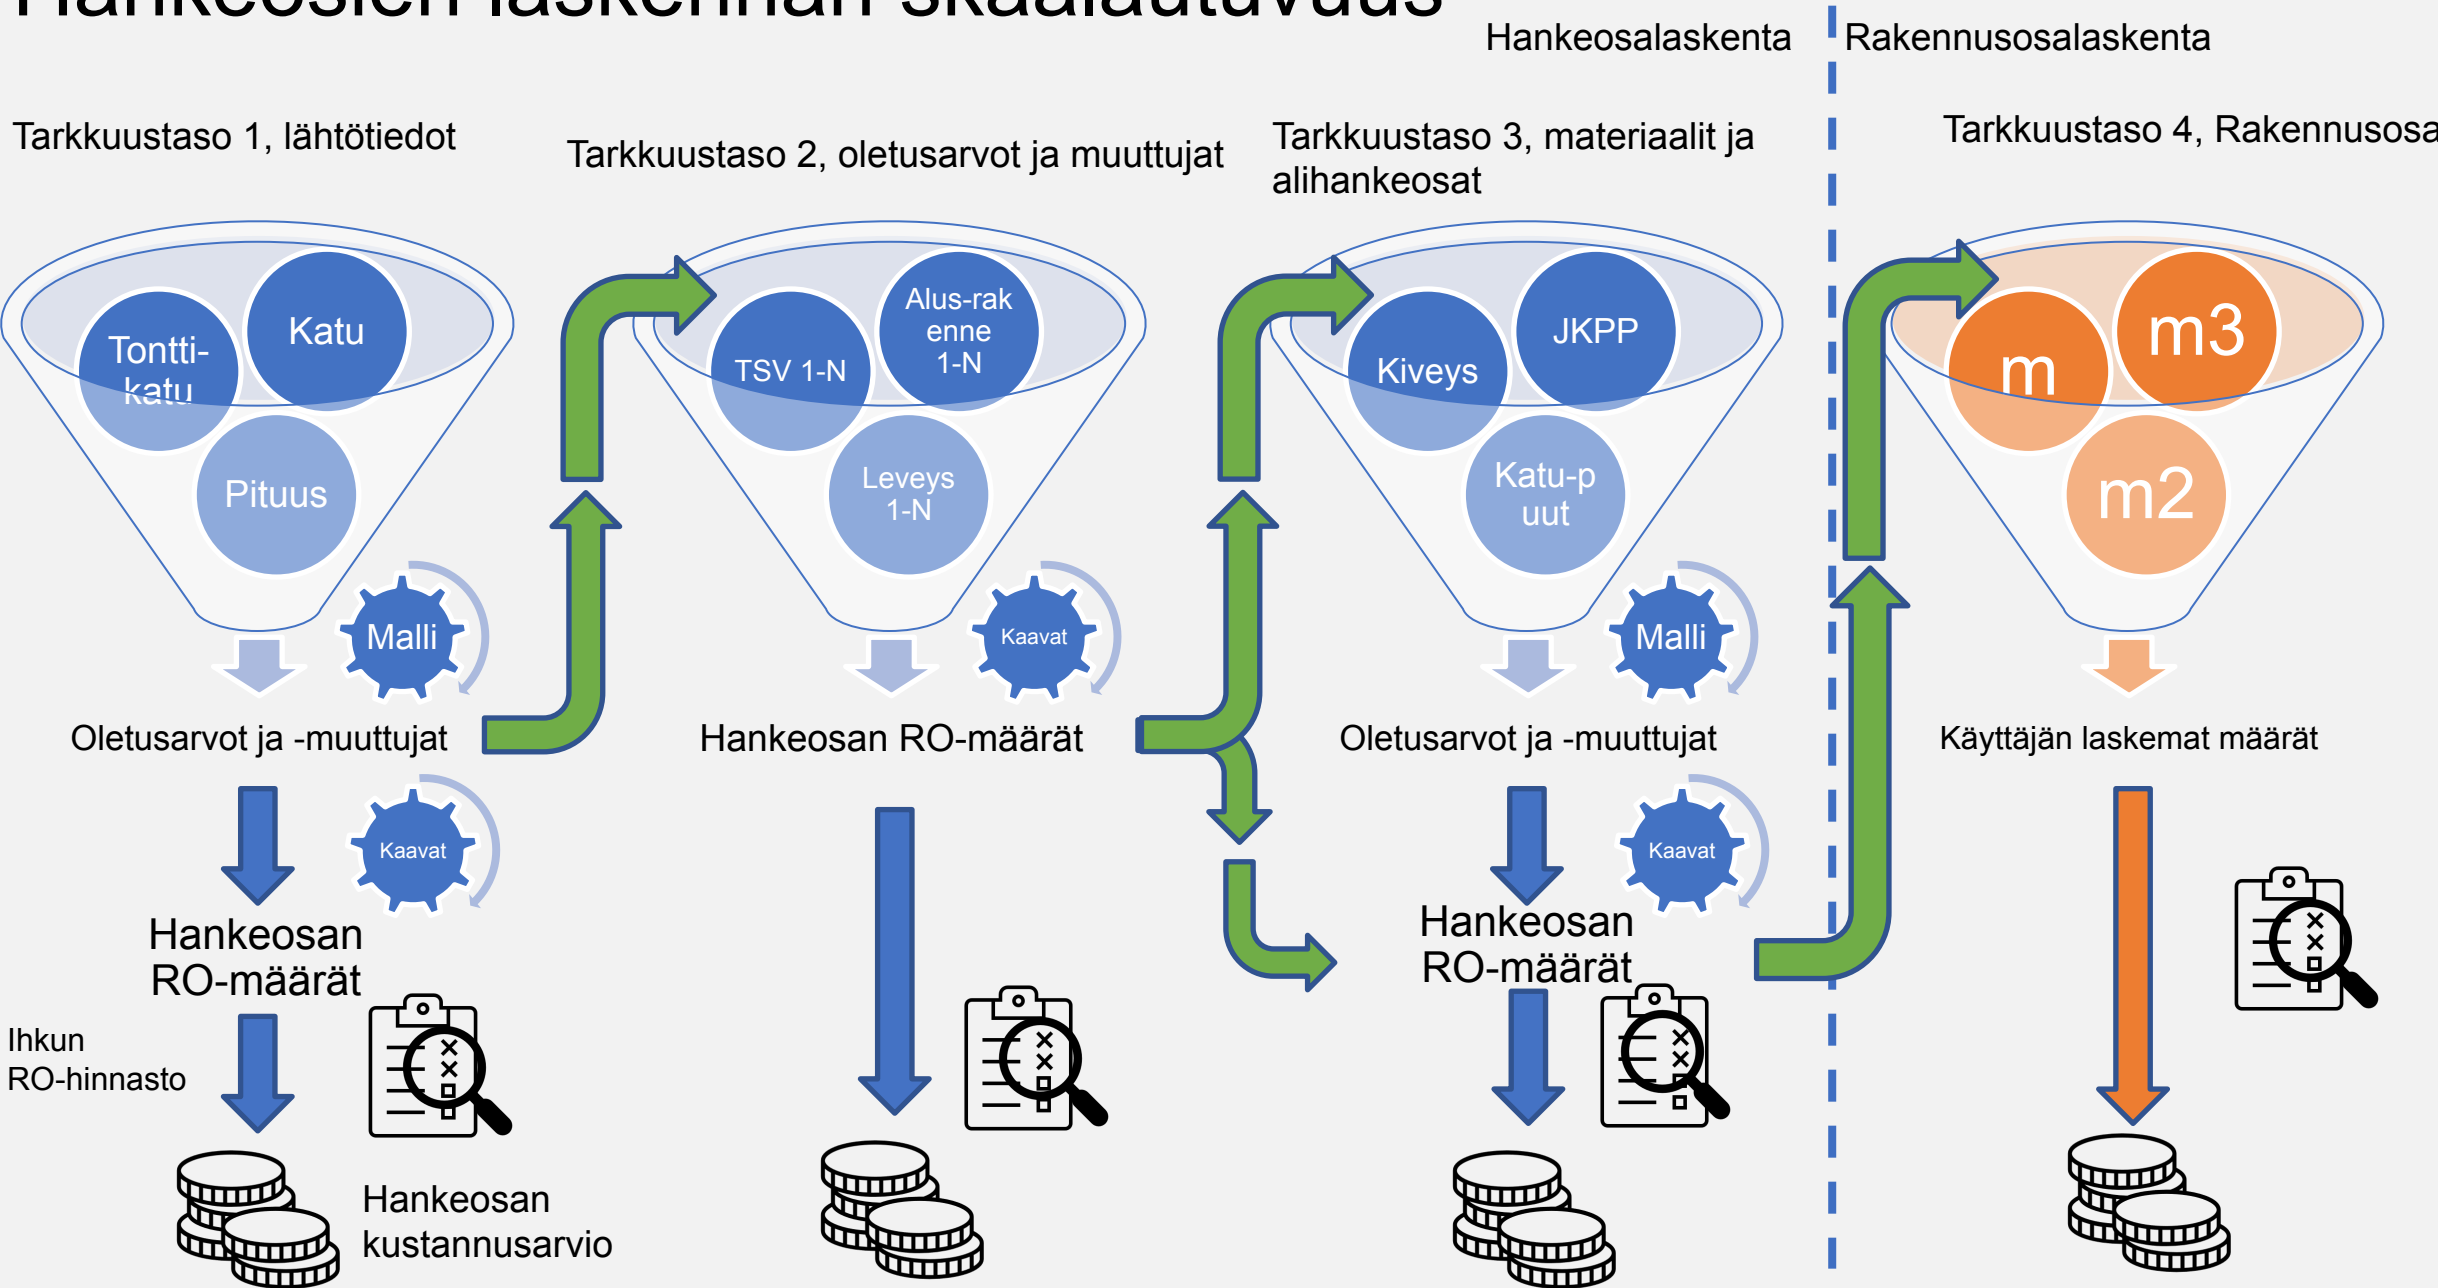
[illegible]

Hankeosalaskenta

Rakennusosalaskenta

Tarkkuustaso 1, lähtötiedot

Tarkkuustaso 2, oletusarvot ja muuttujat

Tarkkuustaso 3, materiaalit ja alihankeosat

Tarkkuustaso 4, Rakennusosa

Tontti-katu

Katu

Pituus

Malli

TSV 1-N

Alus-rakenne 1-N

Leveys 1-N

Kaavat

Kiveys

JKPP

Katu-puut

Malli

m

m3

m2

Oletusarvot ja -muuttujat

Hankeosan RO-määrät

Oletusarvot ja -muuttujat

Käyttäjän laskemat määrät

Kaavat

Kaavat

Hankeosan RO-määrät

Hankeosan RO-määrät

Ihkun RO-hinnasto

Hankeosan kustannusarvio